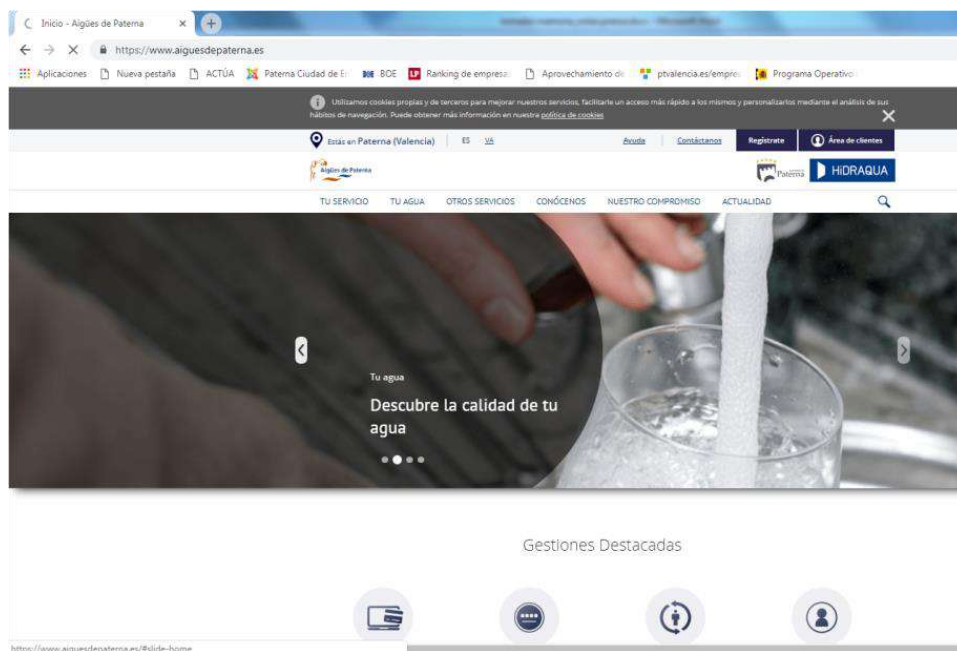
Inicio - Aigües de Paterna ×

https://www.aiguesdepaterna.es

Aplicaciones | Nueva pestaña | ACTÚA | Paterna Ciudad de E | BOE | Ranking de empresa | Aprovechamiento de | ptvalencia.es/empre | Programa Operativo

Utilizamos cookies propias y de terceros para mejorar nuestros servicios, facilitarle un acceso más rápido a los mismos y personalizarlos mediante el análisis de sus hábitos de navegación. Puede obtener más información en nuestra política de cookies

Estás en Paterna (Valencia) | ES VA | Ayuda | Contáctanos | Regístrate | Área de clientes

Aigües de Paterna | Paterna | HIDRAQUA

TU SERVICIO TU AGUA OTROS SERVICIOS CONÓCENOS NUESTRO COMPROMISO ACTUALIDAD

Tu agua

Descubre la calidad de tu agua

Gestiones Destacadas

https://www.aiguesdepaterna.es/#slide-home